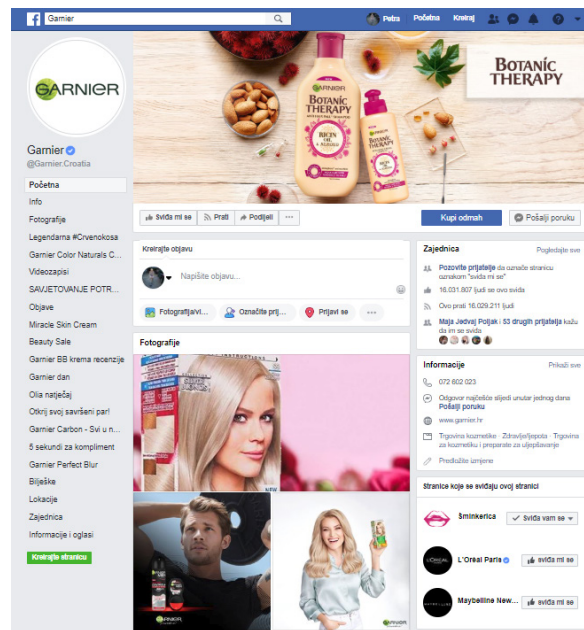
Garnier

Petra Početna Kreiraj

GARNIER

Garnier
@Garnier.Croatia

Početna
Info
Fotografije
Legendarna #Crvenokosa
Garnier Color Naturals C...
Videozapisi
SAVJETOVANJE POTR...
Objave
Miracle Skin Cream
Beauty Sale
Garnier BB krema recenzije
Garnier dan
Olia natječaj
Otkrij svoj savršeni par!
Garnier Carbon - Svi u n...
5 sekundi za kompliment
Garnier Perfect Blur
Bilješke
Lokacije
Zajednica
Informacije i oglasi

Kreirajte stranicu

BOTANIC THERAPY

GARNIER BOTANIC THERAPY RICIN OIL + ALMOND

Sviđa mi se
Prati
Podijeli
...
Kupi odmah
Pošalji poruku

Kreirajte objavu
Napišite objavu...
Fotografija/vi...
Označite prij...
Prijavi se
...

Fotografije

GARNIER

Zajednica
Pogledajte sve
Pozovite prijatelje da označe stranicu oznakom "sviđa mi se"
16.031.807 ljudi se ovo sviđa
Ovo prati 16.029.211 ljudi
Maja Jedvaj Poljak i 53 drugih prijatelja kažu da im se sviđa

Informacije
Prikaži sve
072 602 023
Odgovor najčešće slijedi unutar jednog dana
Pošalji poruku
www.garnier.hr
Trgovina kozmetike · Zdravlje/ljepota · Trgovina za kozmetiku i preparate za uljepšavanje
Predložite izmjene

Stranice koje se sviđaju ovoj stranici
Šminkerica
Sviđa vam se
L'Oreal Paris
Sviđa mi se
Maybelline New...
Sviđa mi se